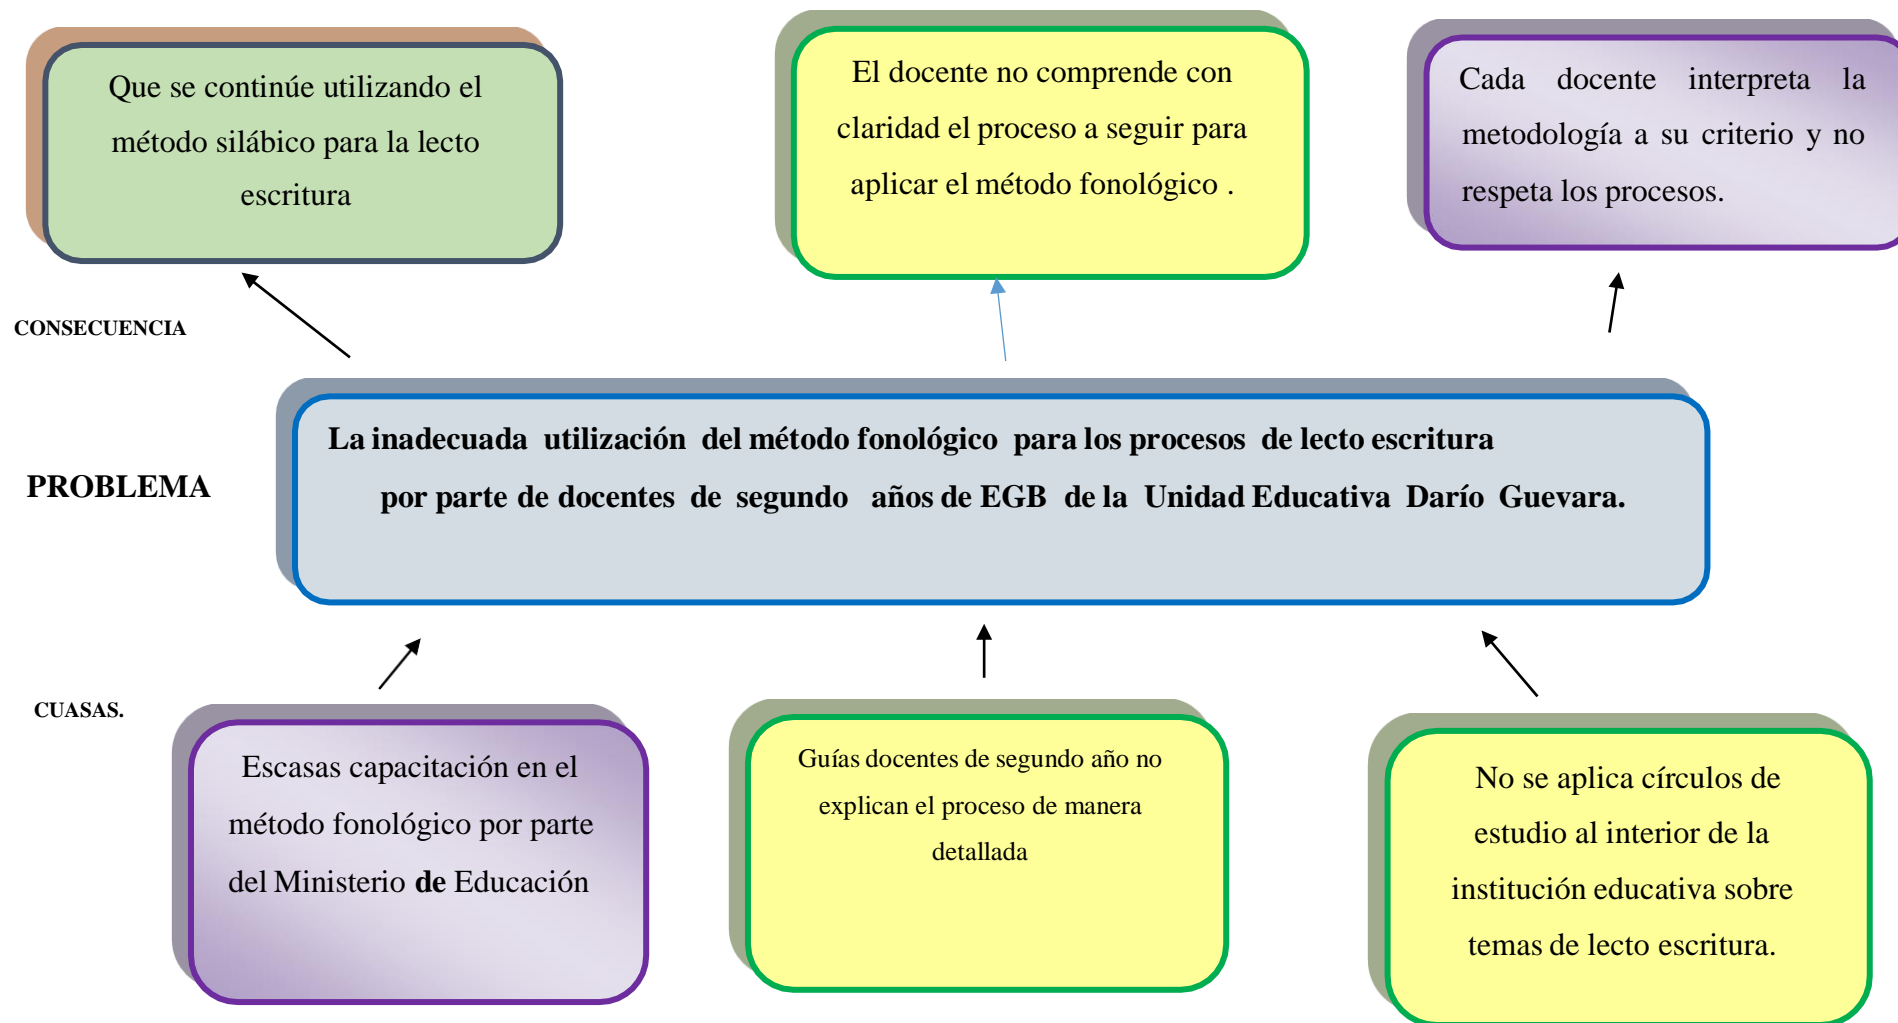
Que se continúe utilizando el método silábico para la lecto escritura

El docente no comprende con claridad el proceso a seguir para aplicar el método fonológico .

Cada docente interpreta la metodología a su criterio y no respeta los procesos.

CONSECUENCIA

PROBLEMA

La inadecuada utilización del método fonológico para los procesos de lecto escritura por parte de docentes de segundo años de EGB de la Unidad Educativa Darío Guevara.

CUASAS.

Escasas capacitación en el método fonológico por parte del Ministerio de Educación

Guías docentes de segundo año no explican el proceso de manera detallada

No se aplica círculos de estudio al interior de la institución educativa sobre temas de lecto escritura.